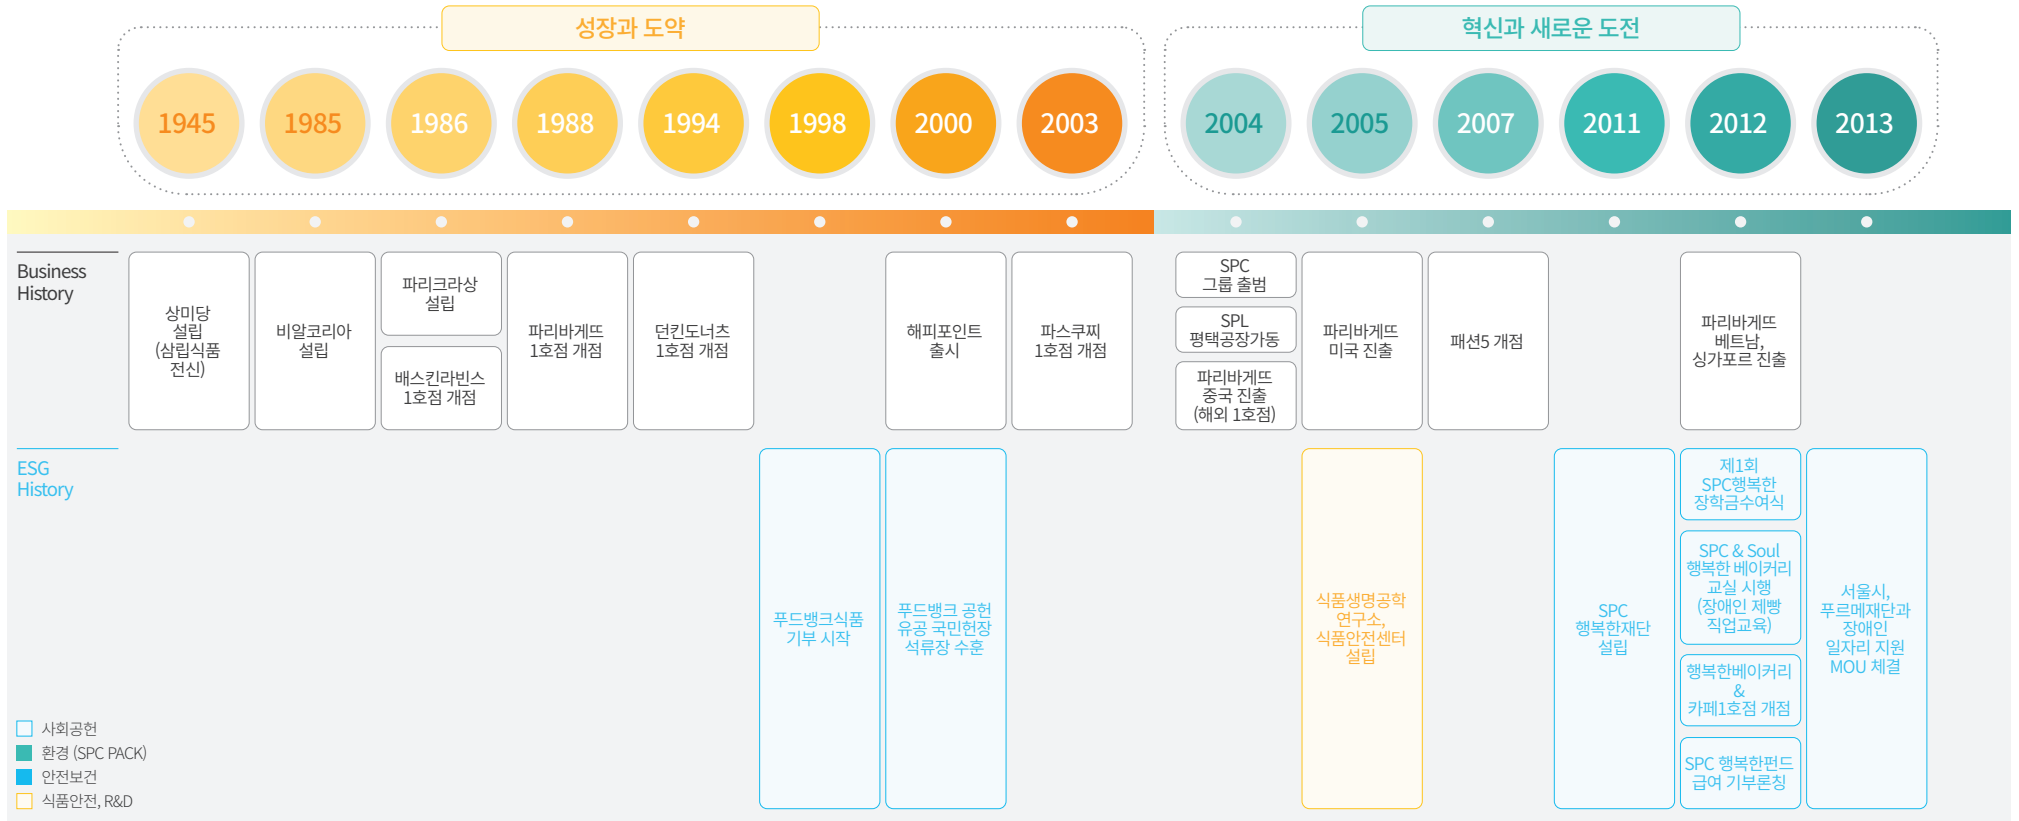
성장과 도약

1945 1985 1986 1988 1994 1998 2000 2003

혁신과 새로운 도전

2004 2005 2007 2011 2012 2013

Business History

상미당 설립 (삼립식품 전신)

비알코리아 설립

파리크라상 설립

배스킨라빈스 1호점 개점

파리바게뜨 1호점 개점

던킨도너츠 1호점 개점

해피포인트 출시

파스쿠찌 1호점 개점

SPC 그룹 출범

SPL 평택공장가동

파리바게뜨 중국 진출 (해외 1호점)

파리바게뜨 미국 진출

패션5 개점

파리바게뜨 베트남, 싱가포르 진출

ESG History

푸드뱅크식품 기부 시작

푸드뱅크 공헌 유공 국민헌장 석류장 수훈

식품생명공학 연구소, 식품안전센터 설립

SPC 행복한재단 설립

제1회 SPC행복한 장학금수여식

SPC & Soul 행복한 베이커리 교실 시행 (장애인 제빵 직업교육)

행복한베이커리 & 카페1호점 개점

SPC 행복한펀드 급여 기부론칭

서울시, 푸르메재단과 장애인 일자리 지원 MOU 체결

사회공헌
환경 (SPC PACK)
안전보건
식품안전, R&D